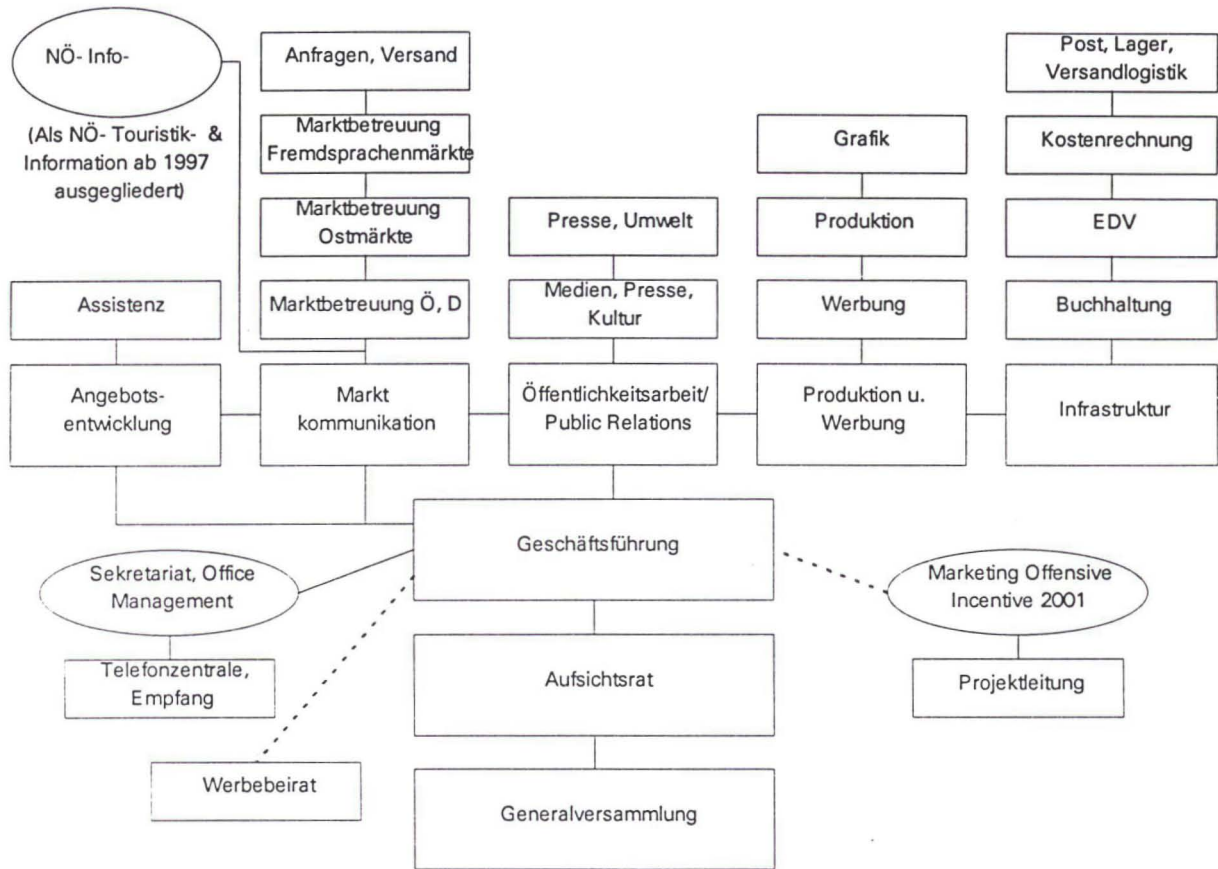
NÖ- Info-

(Als NÖ- Touristik- & Information ab 1997 ausgegliedert)

Anfragen, Versand

Marktbetreuung Fremdsprachenmärkte

Marktbetreuung Ostmärkte

Marktbetreuung Ö, D

Post, Lager, Versandlogistik

Grafik

Kostenrechnung

Presse, Umwelt

Produktion

EDV

Assistenz

Medien, Presse, Kultur

Werbung

Buchhaltung

Angebotsentwicklung

Markt kommunikation

Öffentlichkeitsarbeit/ Public Relations

Produktion u. Werbung

Infrastruktur

Geschäftsführung

Sekretariat, Office Management

Marketing Offensive Incentive 2001

Telefonzentrale, Empfang

Aufsichtsrat

Projektleitung

Werbebeirat

Generalversammlung